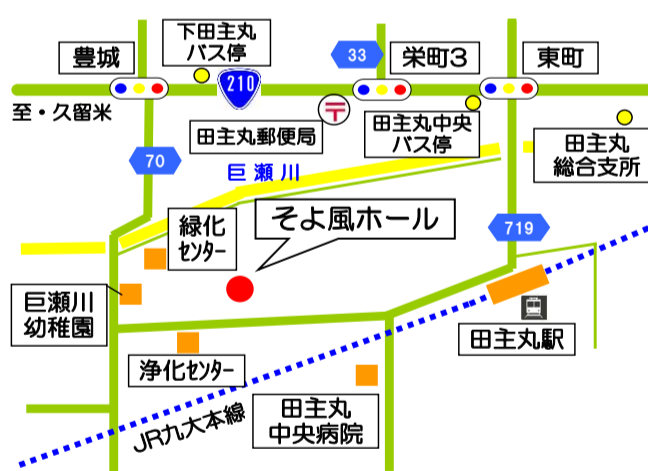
豊城

下田主丸
バス停

210

33

栄町3

東町

至・久留米

〒

田主丸郵便局

田主丸中央
バス停

田主丸
総合支所

70

巨瀬川

緑化
センター

そよ風ホール

719

巨瀬川
幼稚園

田主丸駅

浄化センター

JR九大本線

田主丸
中央病院